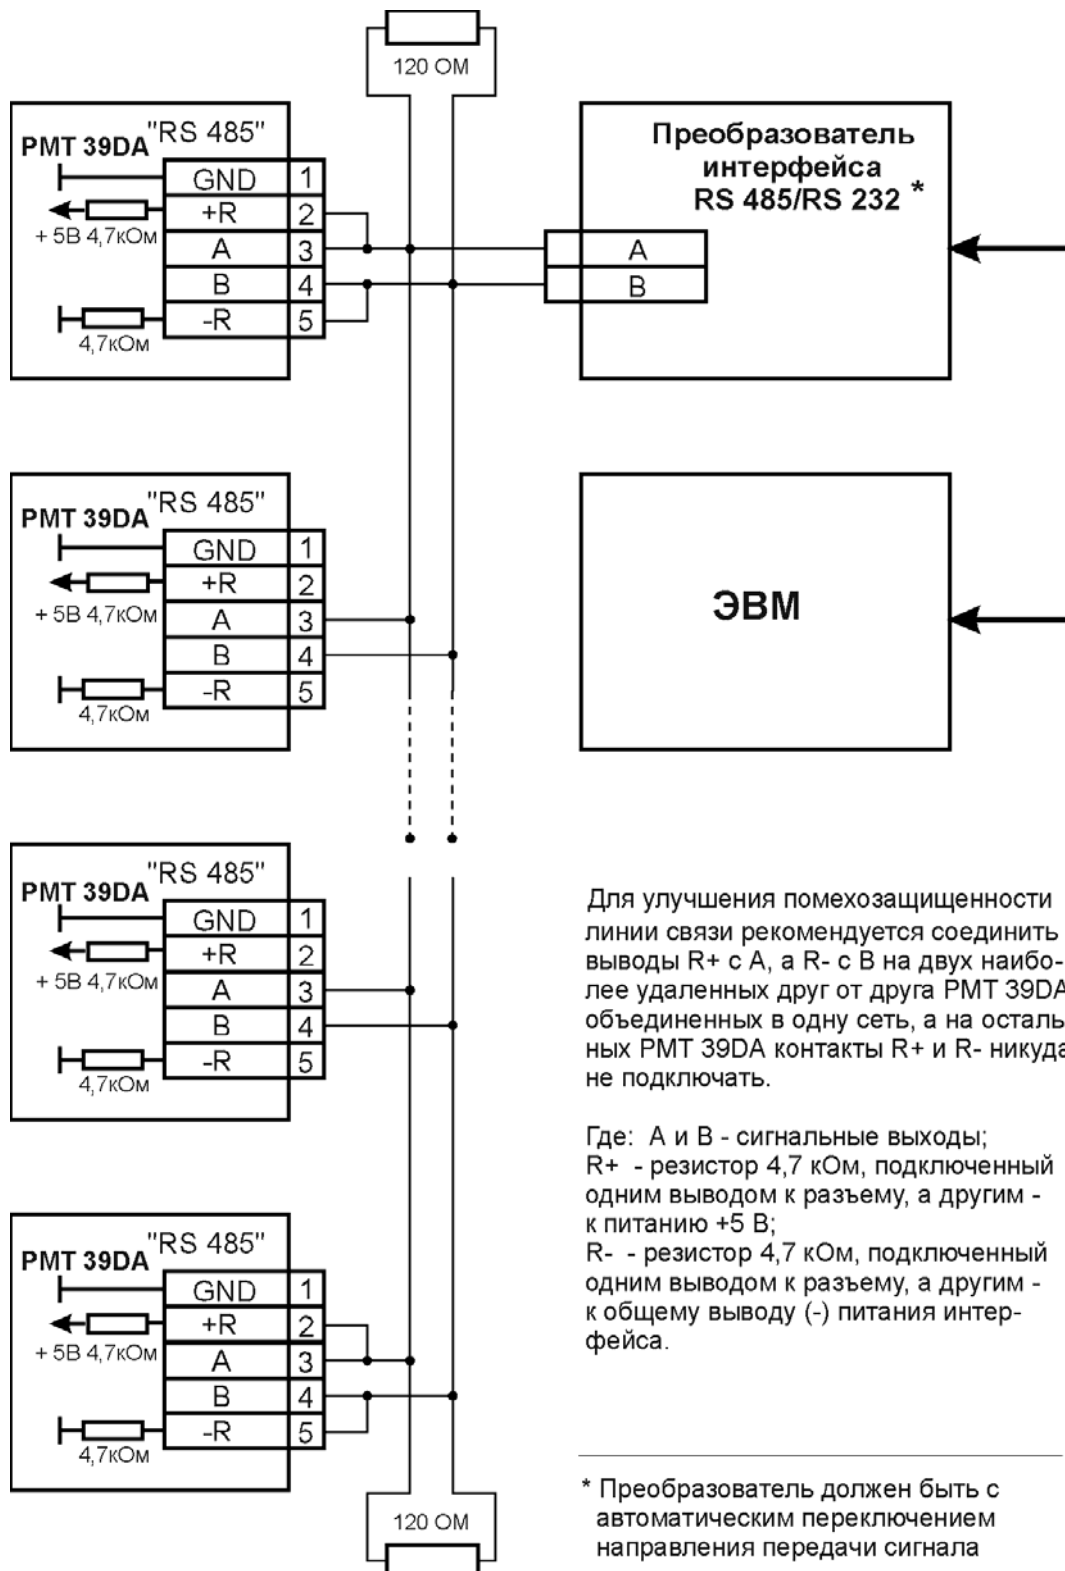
120 ОМ

PMT 39DA "RS 485"
GND 1
+R 2
+ 5В 4,7кОм
A 3
B 4
-R 5
4,7кОм

Преобразователь интерфейса RS 485/RS 232 *
A
B

PMT 39DA "RS 485"
GND 1
+R 2
+ 5В 4,7кОм
A 3
B 4
-R 5
4,7кОм

ЭВМ

PMT 39DA "RS 485"
GND 1
+R 2
+ 5В 4,7кОм
A 3
B 4
-R 5
4,7кОм

Для улучшения помехозащищенности линии связи рекомендуется соединить выводы R+ с A, а R- с B на двух наиболее удаленных друг от друга PMT 39DA объединенных в одну сеть, а на осталь ных PMT 39DA контакты R+ и R- никуда не подключать.

Где: A и B - сигнальные выходы;
R+ - резистор 4,7 кОм, подключенный одним выводом к разъему, а другим - к питанию +5 В;
R- - резистор 4,7 кОм, подключенный одним выводом к разъему, а другим - к общему выводу (-) питания интерфейса.

PMT 39DA "RS 485"
GND 1
+R 2
+ 5В 4,7кОм
A 3
B 4
-R 5
4,7кОм

120 ОМ

* Преобразователь должен быть с автоматическим переключением направления передачи сигнала